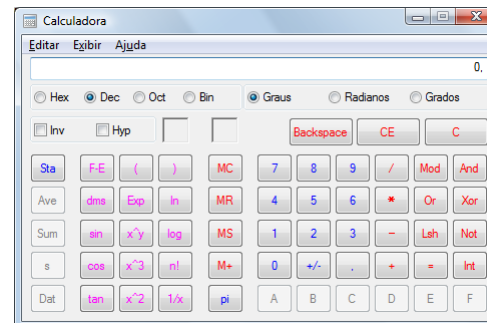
Calculadora

Editar Exibir Ajuda

0,

Hex Dec Oct Bin Graus Radianos Grados

Inv Hyp

Backspace CE C

| Sta | F-E | ( | ) | MC | 7 | 8 | 9 | / | Mod | And |
|---|---|---|---|---|---|---|---|---|---|---|
| Ave | dms | Exp | ln | MR | 4 | 5 | 6 | * | Or | Xor |
| Sum | sin | x^y | log | MS | 1 | 2 | 3 | - | Lsh | Not |
| s | cos | x^3 | n! | M+ | 0 | +/- | , | + | = | Int |
| Dat | tan | x^2 | 1/x | pi | A | B | C | D | E | F |